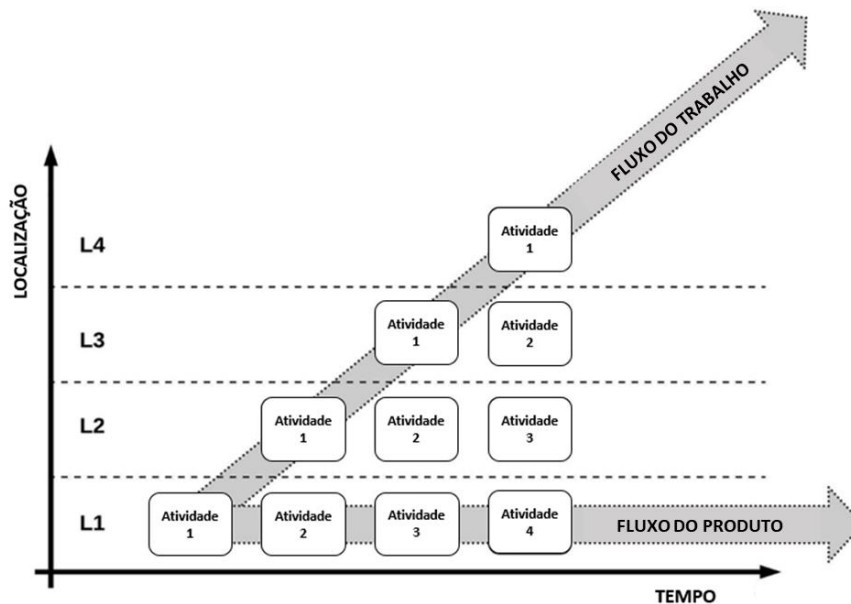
FLUXO DO TRABALHO

LOCALIZAÇÃO

L4

Atividade 1

L3

Atividade 1

Atividade 2

L2

Atividade 1

Atividade 2

Atividade 3

L1

Atividade 1

Atividade 2

Atividade 3

Atividade 4

FLUXO DO PRODUTO

TEMPO